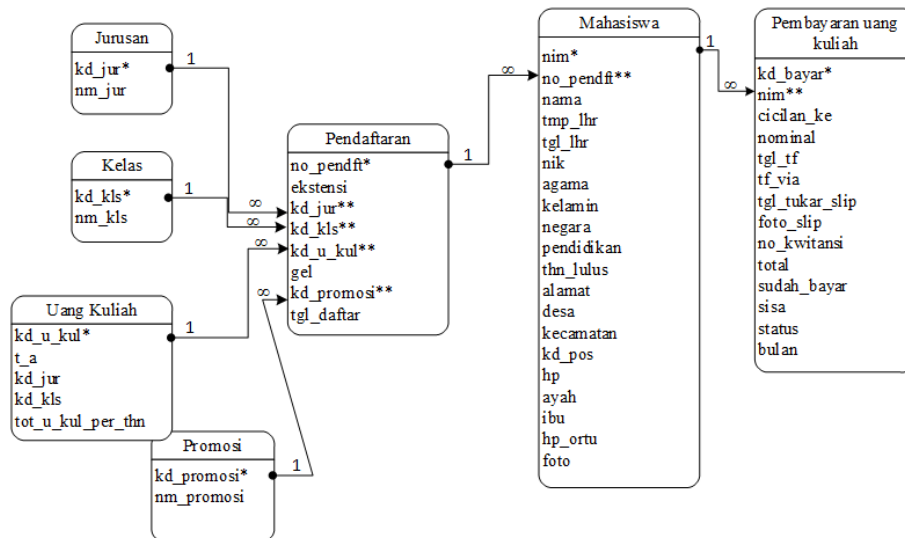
Jurusan
kd_jur*
nm_jur

1

Kelas
kd_kls*
nm_kls

1

Uang Kuliah
kd_u_kul*
t_a
kd_jur
kd_kls
tot_u_kul_per_thn

1

Promosi
kd_promosi*
nm_promosi

1

Pendaftaran
no_pendft*
ekstensi
kd_jur**
kd_kls**
kd_u_kul**
gel
kd_promosi**
tgl_daftar

∞
∞
∞
∞

1

∞

Mahasiswa
nim*
no_pendft**
nama
tmp_lhr
tgl_lhr
nik
agama
kelamin
negara
pendidikan
thn_lulus
alamat
desa
kecamatan
kd_pos
hp
ayah
ibu
hp_ortu
foto

1

∞

Pembayaran uang kuliah
kd_bayar*
nim**
cicilan_ke
nominal
tgl_tf
tf_via
tgl_tukar_slip
foto_slip
no_kwitansi
total
sudah_bayar
sisa
status
bulan